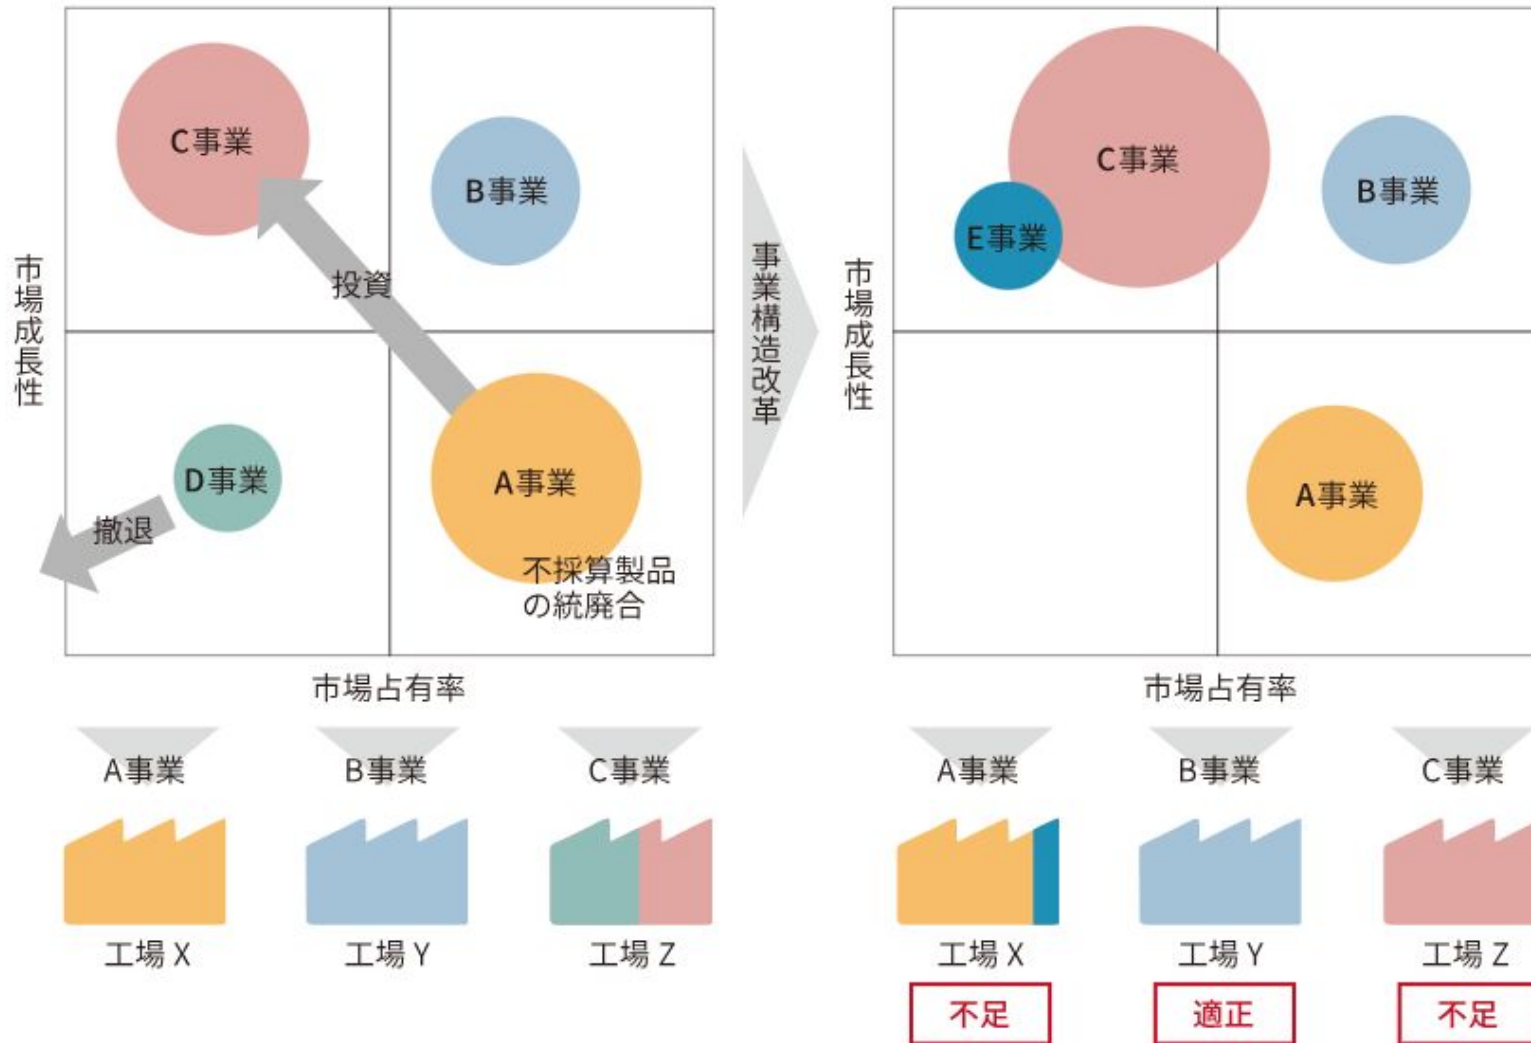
C事業

B事業

投資

市場成長性

D事業

撤退

A事業

不採算製品の統廃合

市場占有率

事業構造改革

C事業

E事業

B事業

市場成長性

A事業

市場占有率

A事業

B事業

C事業

工場 X

工場 Y

工場 Z

A事業

B事業

C事業

工場 X

工場 Y

工場 Z

不足

適正

不足